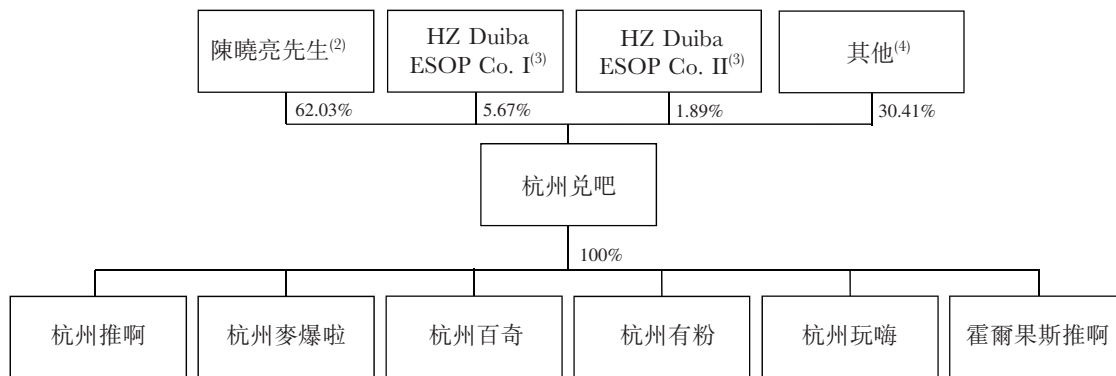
陳曉亮先生$^{(2)}$

HZ Duiba ESOP Co. I$^{(3)}$

HZ Duiba ESOP Co. II$^{(3)}$

其他$^{(4)}$

62.03%

5.67%

1.89%

30.41%

杭州兑吧

100%

杭州推啊

杭州麥爆啦

杭州百奇

杭州有粉

杭州玩嗨

霍爾果斯推啊